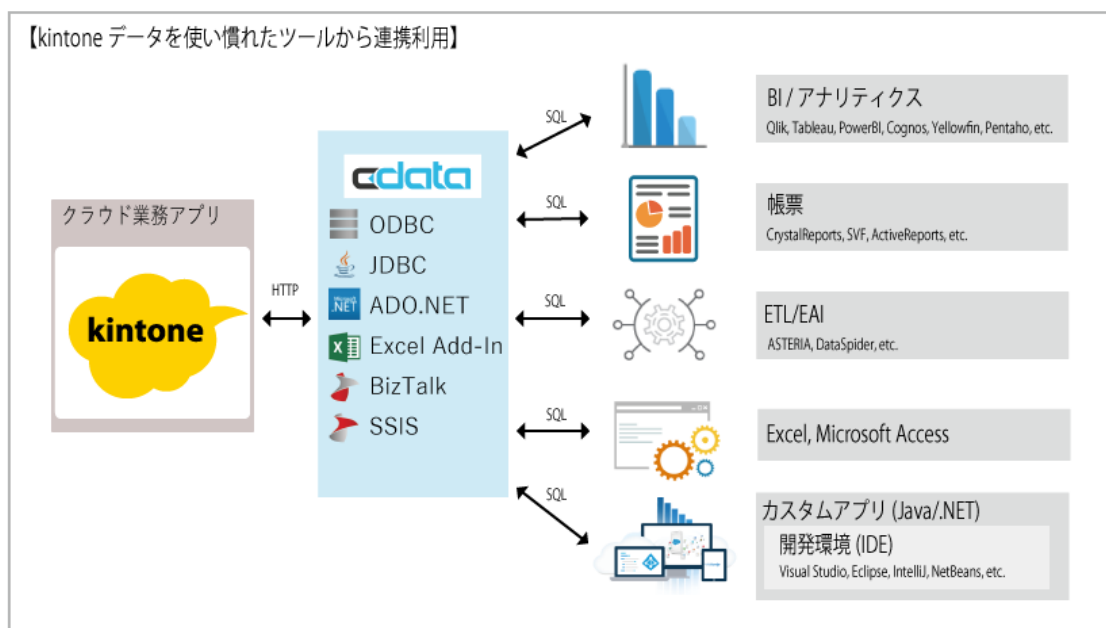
【kintone データを使い慣れたツールから連携利用】

クラウド業務アプリ

kintone

HTTP

cdata

ODBC

JDBC

.NET ADO.NET

Excel Add-In

BizTalk

SSIS

SQL

SQL

SQL

SQL

SQL

BI / アナリティクス

Qlik, Tableau, PowerBI, Cognos, Yellowfin, Pentaho, etc.

帳票

CrystalReports, SVF, ActiveReports, etc.

ETL/EAI

ASTERIA, DataSpider, etc.

Excel, Microsoft Access

カスタムアプリ (Java/.NET)

開発環境 (IDE)

Visual Studio, Eclipse, IntelliJ, NetBeans, etc.